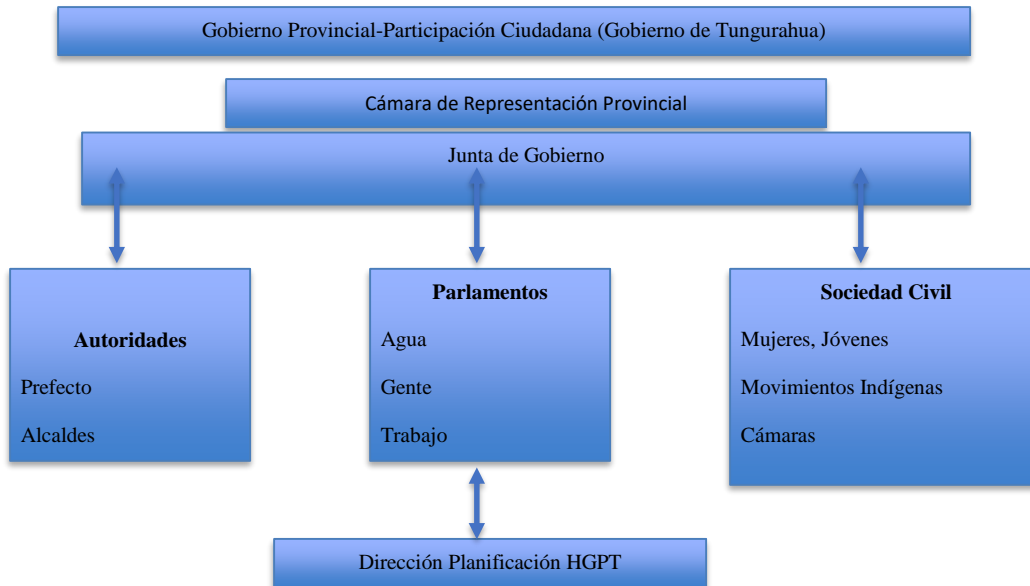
Gobierno Provincial-Participación Ciudadana (Gobierno de Tungurahua)

Cámara de Representación Provincial

Junta de Gobierno

Autoridades

Prefecto

Alcaldes

Parlamentos

Agua

Gente

Trabajo

Sociedad Civil

Mujeres, Jóvenes

Movimientos Indígenas

Cámaras

Dirección Planificación HGPT